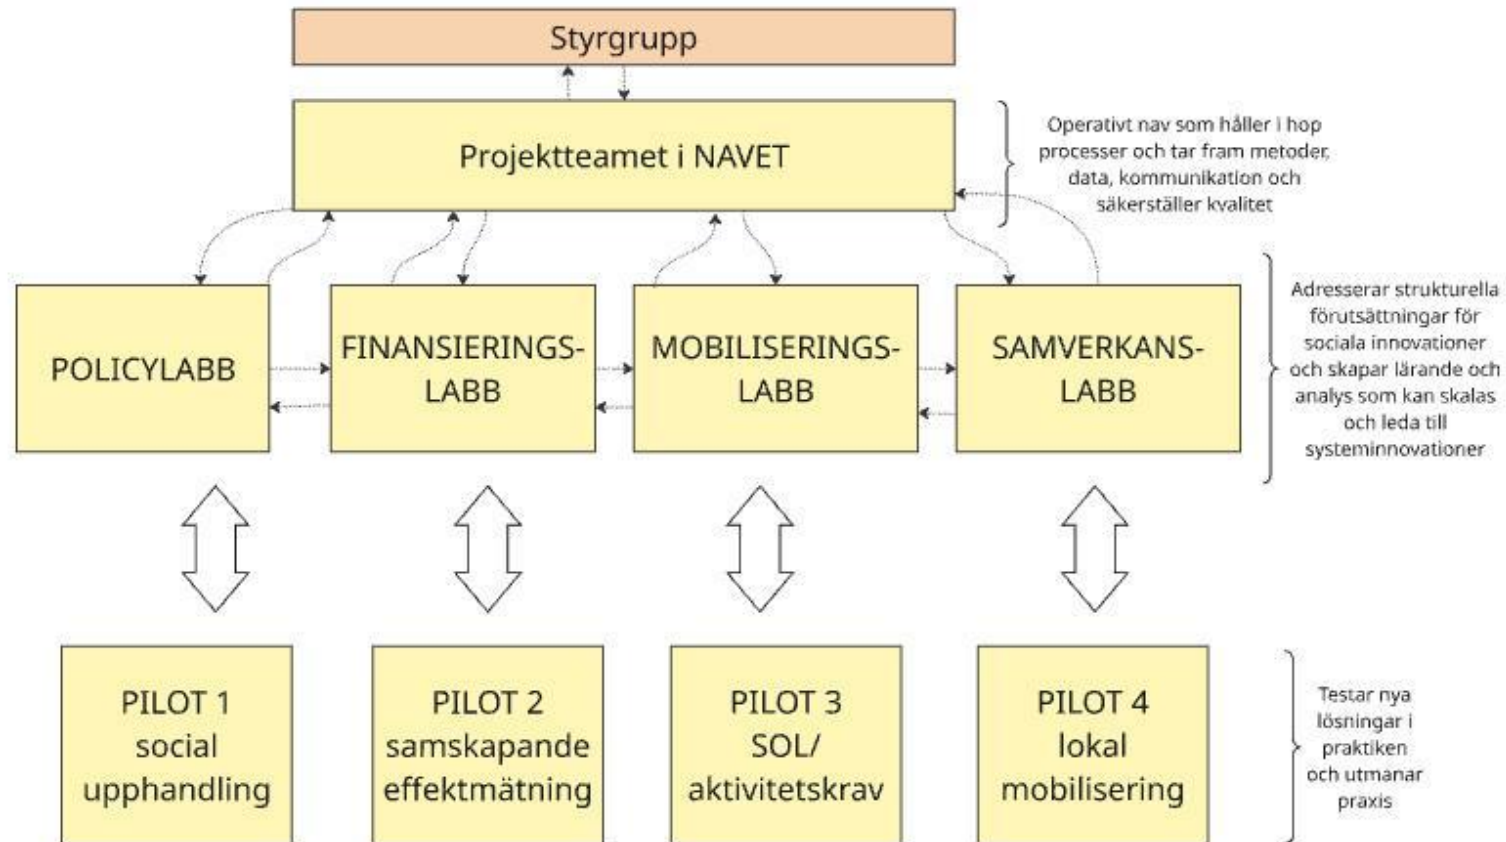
Styrgrupp

Projektteamet i NAVET

Operativt nav som håller i hop processer och tar fram metoder, data, kommunikation och säkerställer kvalitet

POLICYLABB

FINANSIERINGS-LABB

MOBILISERINGS-LABB

SAMVERKANS-LABB

Adresserar strukturella förutsättningar för sociala innovationer och skapar lärande och analys som kan skalas och leda till systeminnovationer

PILOT 1 social upphandling

PILOT 2 samskapande effektmätning

PILOT 3 SOL/ aktivitetskrav

PILOT 4 lokal mobilisering

Testar nya lösningar i praktiken och utmanar praxis